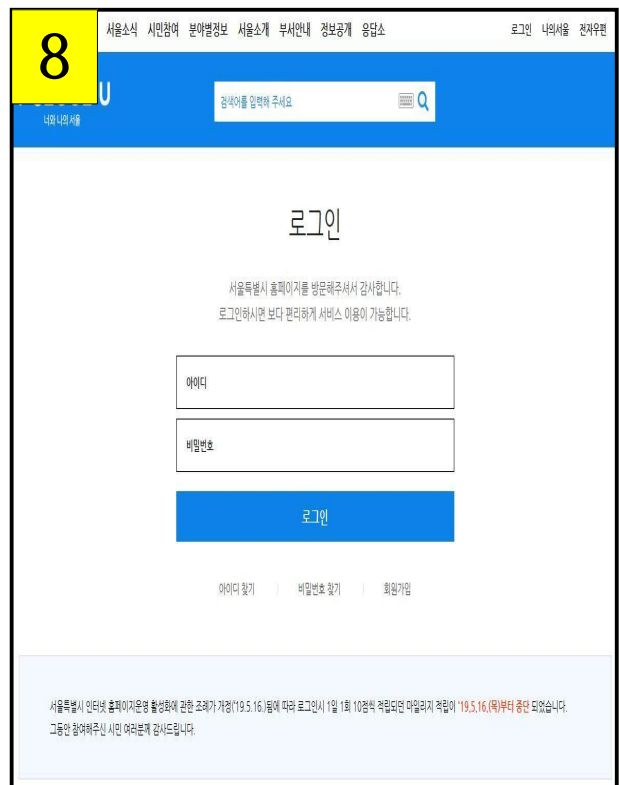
8

서울소식 시민참여 분야별정보 서울소개 부서안내 정보공개 응답소

로그인 나의서울 전자우편

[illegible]U

너와 나의 서울

검색어를 입력해 주세요

로그인

서울특별시 홈페이지를 방문해주셔서 감사합니다.
로그인하시면 보다 편리하게 서비스 이용이 가능합니다.

아이디

비밀번호

로그인

아이디 찾기 | 비밀번호 찾기 | 회원가입

서울특별시 인터넷 홈페이지운영 활성화에 관한 조례가 개정('19.5.16.)됨에 따라 로그인시 1일 1회 10점씩 적립되던 마일리지 적립이 '19.5.16.(목)부터 중단 되었습니다.
그동안 참여해주신 시민 여러분께 감사드립니다.